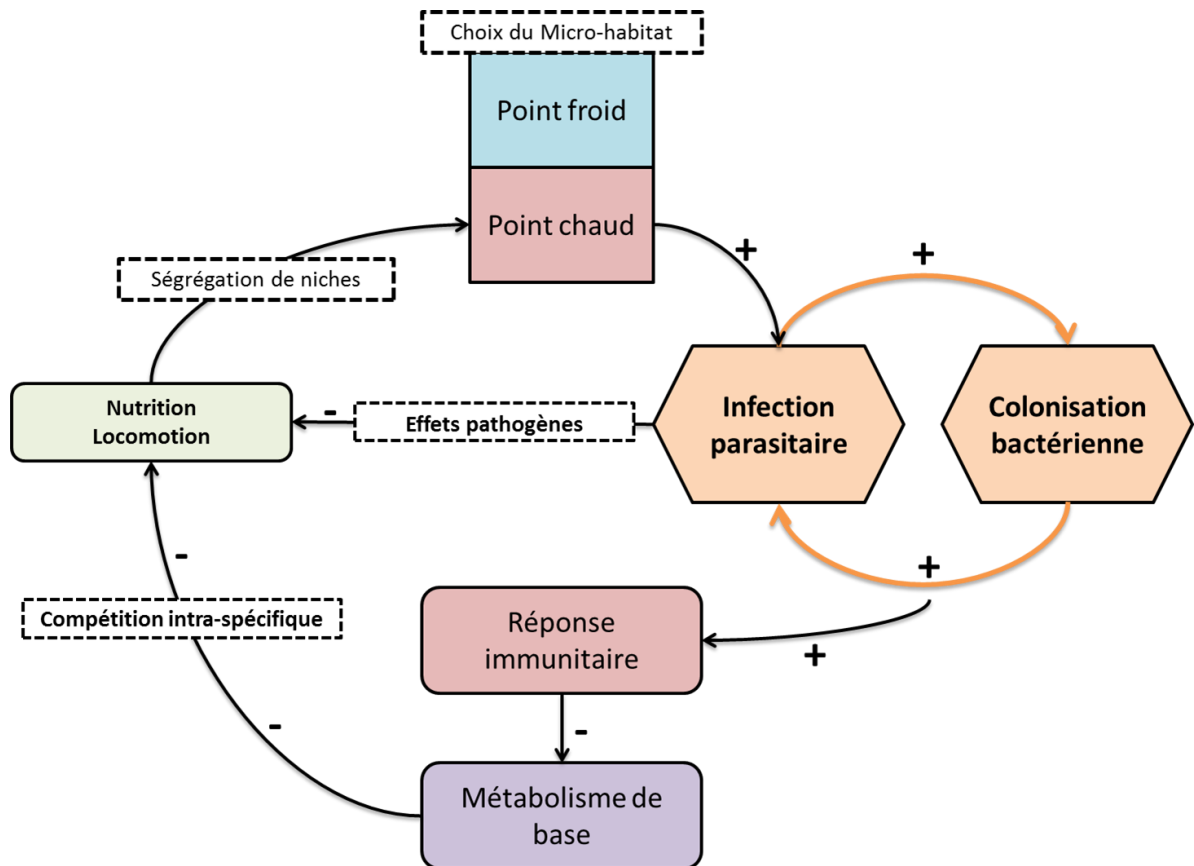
Choix du Micro-habitat

Point froid

Point chaud

+

+

Ségrégation de niches

Nutrition
Locomotion

-

Effets pathogènes

Infection parasitaire

Colonisation bactérienne

-

+

Compétition intra-spécifique

Réponse immunitaire

+

-

-

Métabolisme de base